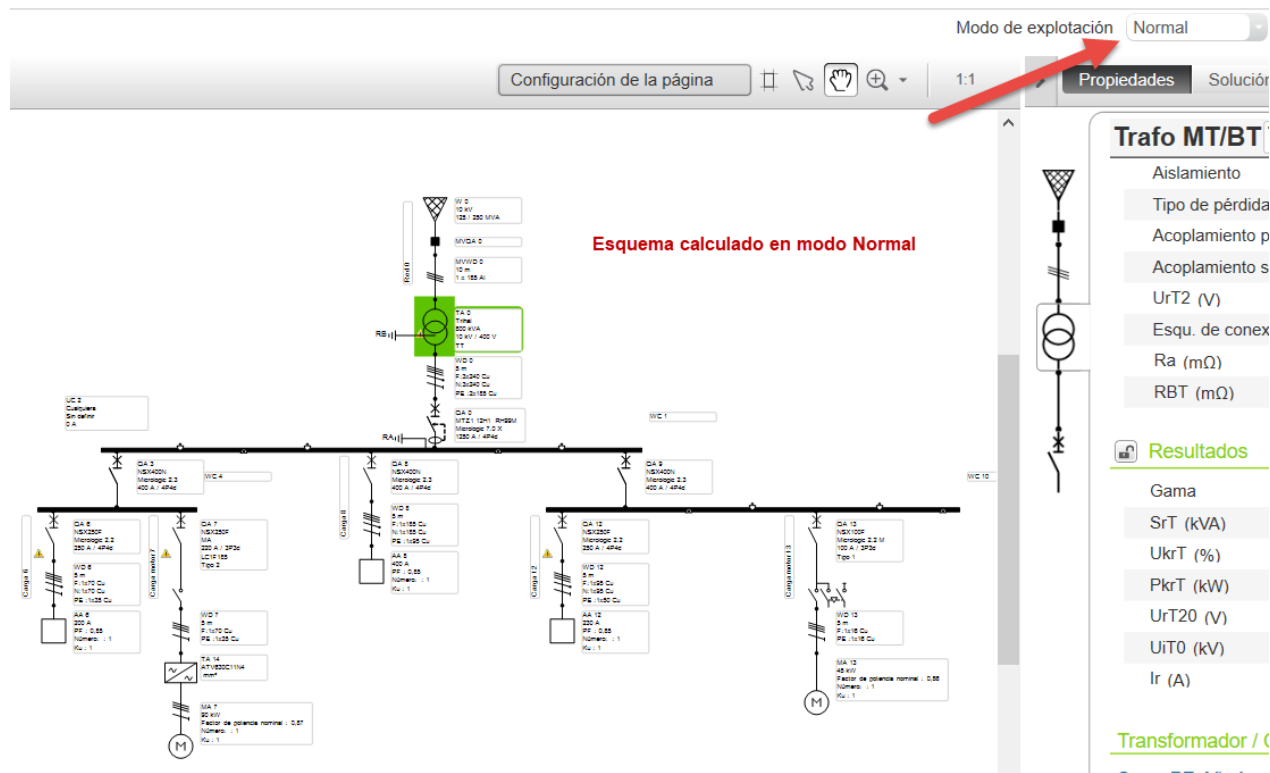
Modo de explotación Normal

Configuración de la página 1:1 Propiedades Solución

Trafo MT/BT

Aislamiento
Tipo de pérdida
Acoplamiento p
Acoplamiento s
UrT2 (V)
Esqu. de conex
Ra (mΩ)
RBT (mΩ)

Resultados

Gama
SrT (kVA)
UkrT (%)
PkrT (kW)
UrT20 (V)
UiT0 (kV)
Ir (A)

Transformador / C

Esquema calculado en modo Normal

W 0
10 kV
125 / 250 MVA

MVDA 0

MVWD 0
10 m
1 x 185 Al

Red 0

TA 0
Trihal
800 kVA
10 kV / 400 V
TT

RB

WD 0
5 m
F:3x240 Cu
N:3x240 Cu
PE :3x185 Cu

QA 0
MTZ1 12H1 R=99M
Micrologic 7.0 X
1250 A / 4P4d

RA

UC 2
Cualquiera
Sin definir
0 A

WC 1

WC 10

QA 3
NSX400N
Micrologic 2.3
400 A / 4P4d

WC 4

QA 5
NSX400N
Micrologic 2.3
400 A / 4P4d

QA 9
NSX400N
Micrologic 2.3
400 A / 4P4d

Carga 8

WD 8
5 m
F:1x185 Cu
N:1x185 Cu
PE :1x95 Cu

AA 8
400 A
PF : 0,85
Número : 1
Ku : 1

QA 6
NSX250F
Micrologic 2.2
250 A / 4P4d

Carga 6

WD 6
5 m
F:1x70 Cu
N:1x70 Cu
PE :1x35 Cu

AA 6
200 A
PF : 0,85
Número : 1
Ku : 1

QA 7
NSX250F
MA
220 A / 3P3d
LC1F185
Tipo 2

Carga motor 7

WD 7
5 m
F:1x70 Cu
PE :1x35 Cu

TA 14
ATV630C11N4
/mm²

MA 7
90 kW
Factor de potencia nominal : 0,87
Número : 1
Ku : 1

QA 12
NSX250F
Micrologic 2.2
250 A / 4P4d

Carga 12

WD 12
5 m
F:1x95 Cu
N:1x95 Cu
PE :1x50 Cu

AA 12
220 A
PF : 0,85
Número : 1
Ku : 1

QA 13
NSX100F
Micrologic 2.2 M
100 A / 3P3d
Tipo 1

Carga motor 13

WD 13
5 m
F:1x16 Cu
PE :1x16 Cu

MA 13
45 kW
Factor de potencia nominal : 0,86
Número : 1
Ku : 1

M
M